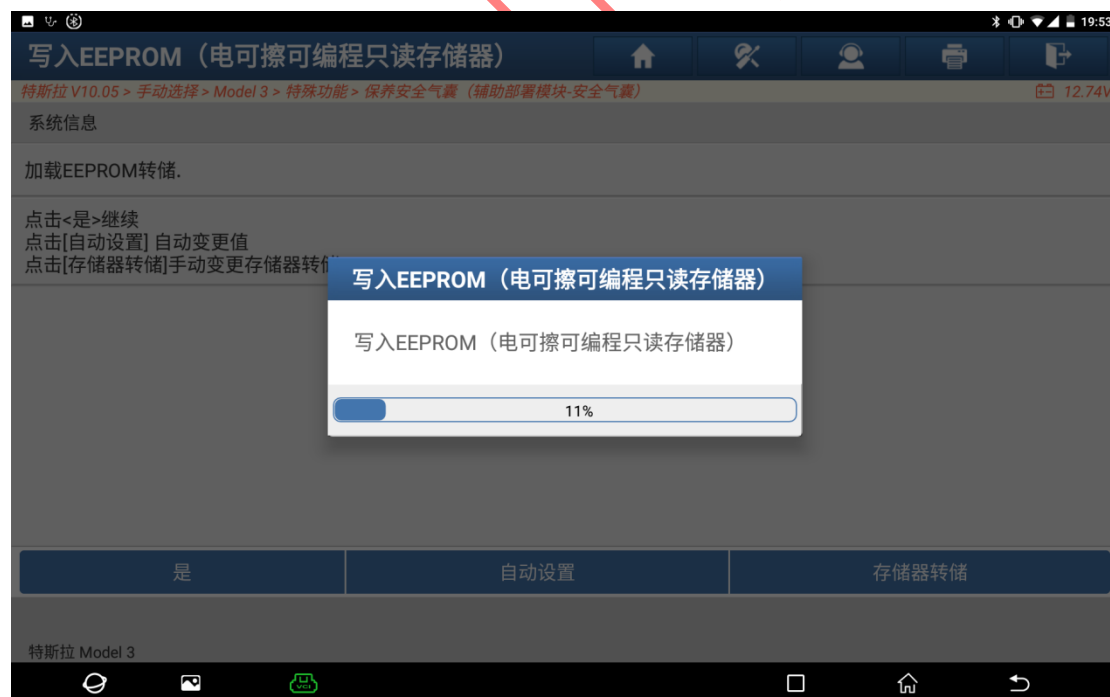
19:53

写入EEPROM（电可擦可编程只读存储器）

特斯拉 V10.05 > 手动选择 > Model 3 > 特殊功能 > 保养安全气囊（辅助部署模块-安全气囊）

12.74V

系统信息

加载EEPROM转储.

点击<是>继续
点击[自动设置] 自动变更值
点击[存储器转储]手动变更存储器转储

写入EEPROM（电可擦可编程只读存储器）

写入EEPROM（电可擦可编程只读存储器）

11%

是

自动设置

存储器转储

特斯拉 Model 3

VCI